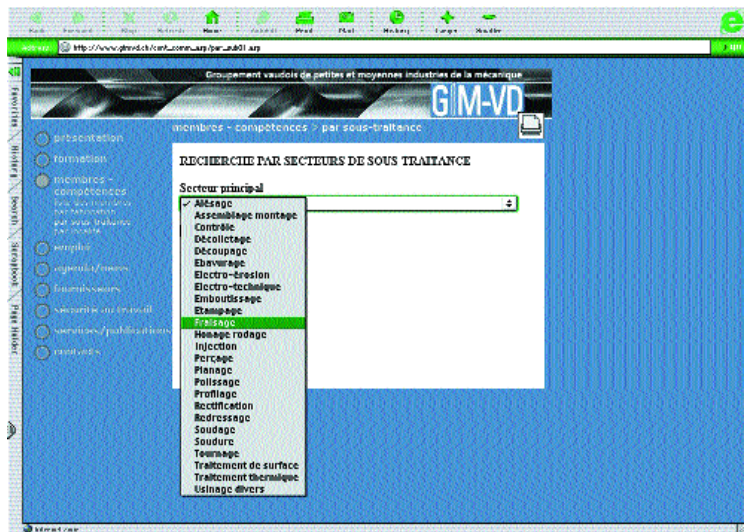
Back Forward Stop Refresh Home AutoFill Print Mail History Larger Smaller

Address http://www.gimvd.ch/cont_comm_arp/par_sub01.asp

Favorites History Search Scrapbook Page Holder

Groupement vaudois de petites et moyennes industries de la mécanique

GIM-VD

membres - compétences > par sous-traitance

présentation

formation

membres - compétences

par sous-traitance

emploi

agenda/news

fournisseurs

sécurité au travail

services/publications

contacts

RECHERCHE PAR SECTEURS DE SOUS TRAITANCE

Secteur principal

✓ Alésage
Assemblage montage
Contrôle
Décolletage
Découpage
Ebavurage
Electro-érosion
Electro-technique
Emboutissage
Etampage
Fraisage
Honage rodage
Injection
Perçage
Planage
Polissage
Profilage
Rectification
Redressage
Soudage
Soudure
Tournage
Traitement de surface
Traitement thermique
Usinage divers

Internet zone